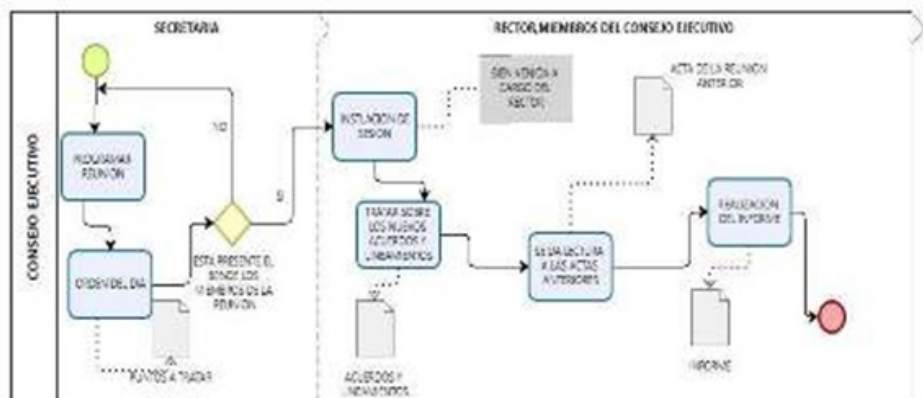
CONSEJO EJECUTIVO

SECRETARIA

RECTOR, MIEMBROS DEL CONSEJO EJECUTIVO

PROGRAMAR REUNION

ORDEN DEL DIA

PUNTOS A TRATAR

ESTA PRESENTE EL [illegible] DE LOS MIEMBROS DE LA REUNION

NO

SI

INSTALACION DE SESION

BIENVENIDA A CARGO DEL RECTOR

TRATAR SOBRE LOS NUEVOS ACUERDOS Y LINEAMIENTOS

ACUERDOS Y LINEAMIENTOS

SE DA LECTURA A LAS ACTAS ANTERIORES

ACTA DE LA REUNION ANTERIOR

REALIZACION DEL INFORME

INFORME